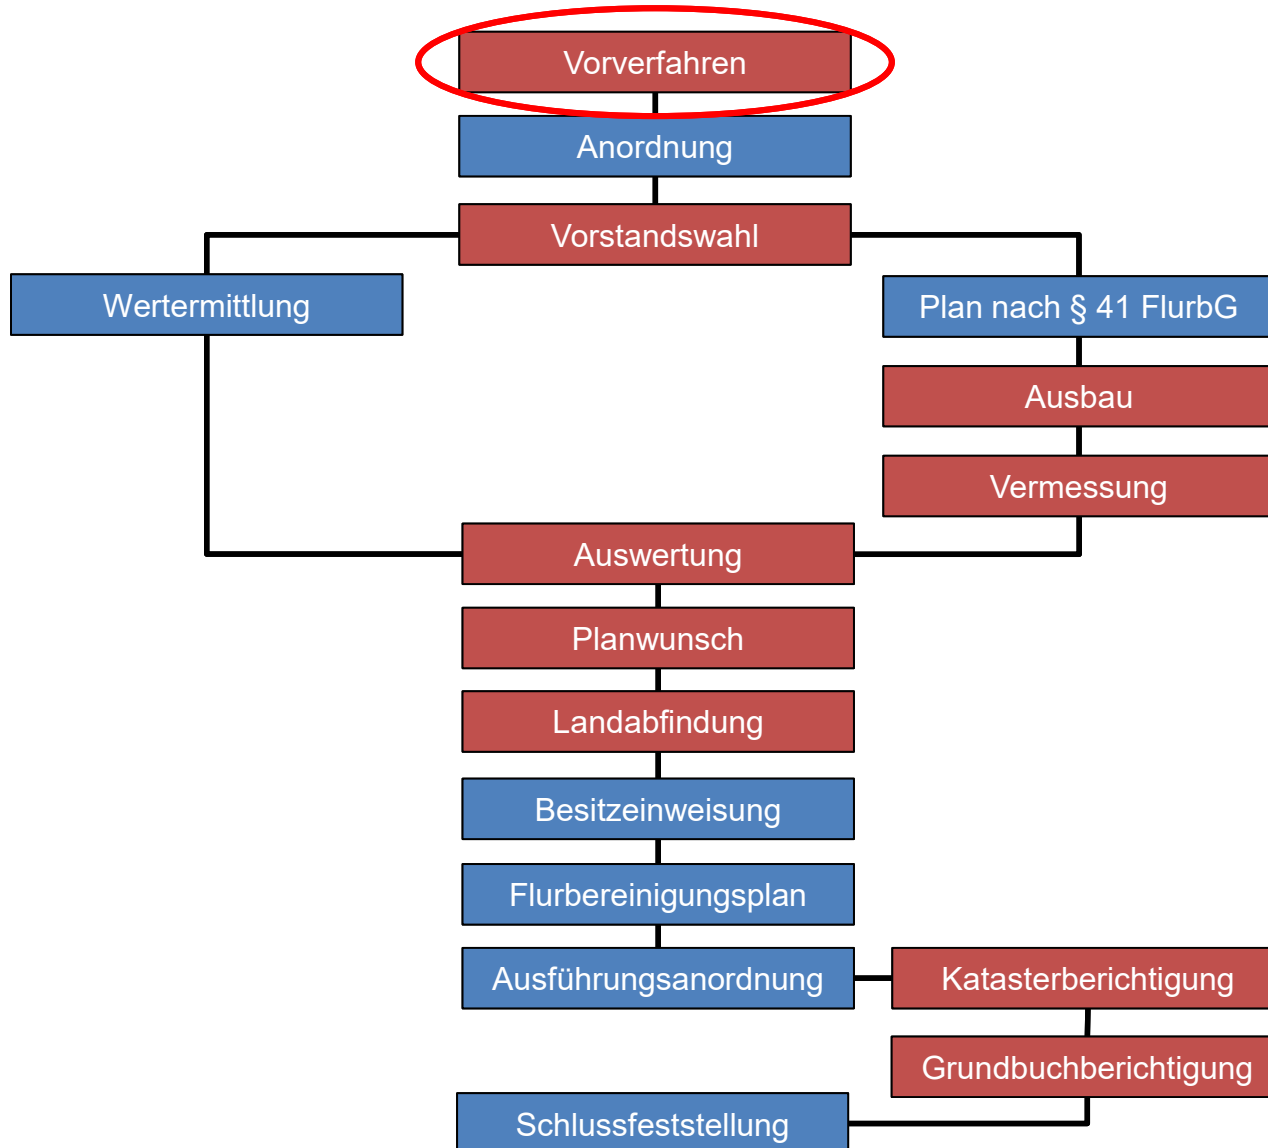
Vorverfahren

Anordnung

Vorstandswahl

Wertermittlung

Plan nach § 41 FlurbG

Ausbau

Vermessung

Auswertung

Planwunsch

Landabfindung

Besitzeinweisung

Flurbereinigungsplan

Ausführungsanordnung

Katasterberichtigung

Grundbuchberichtigung

Schlussfeststellung